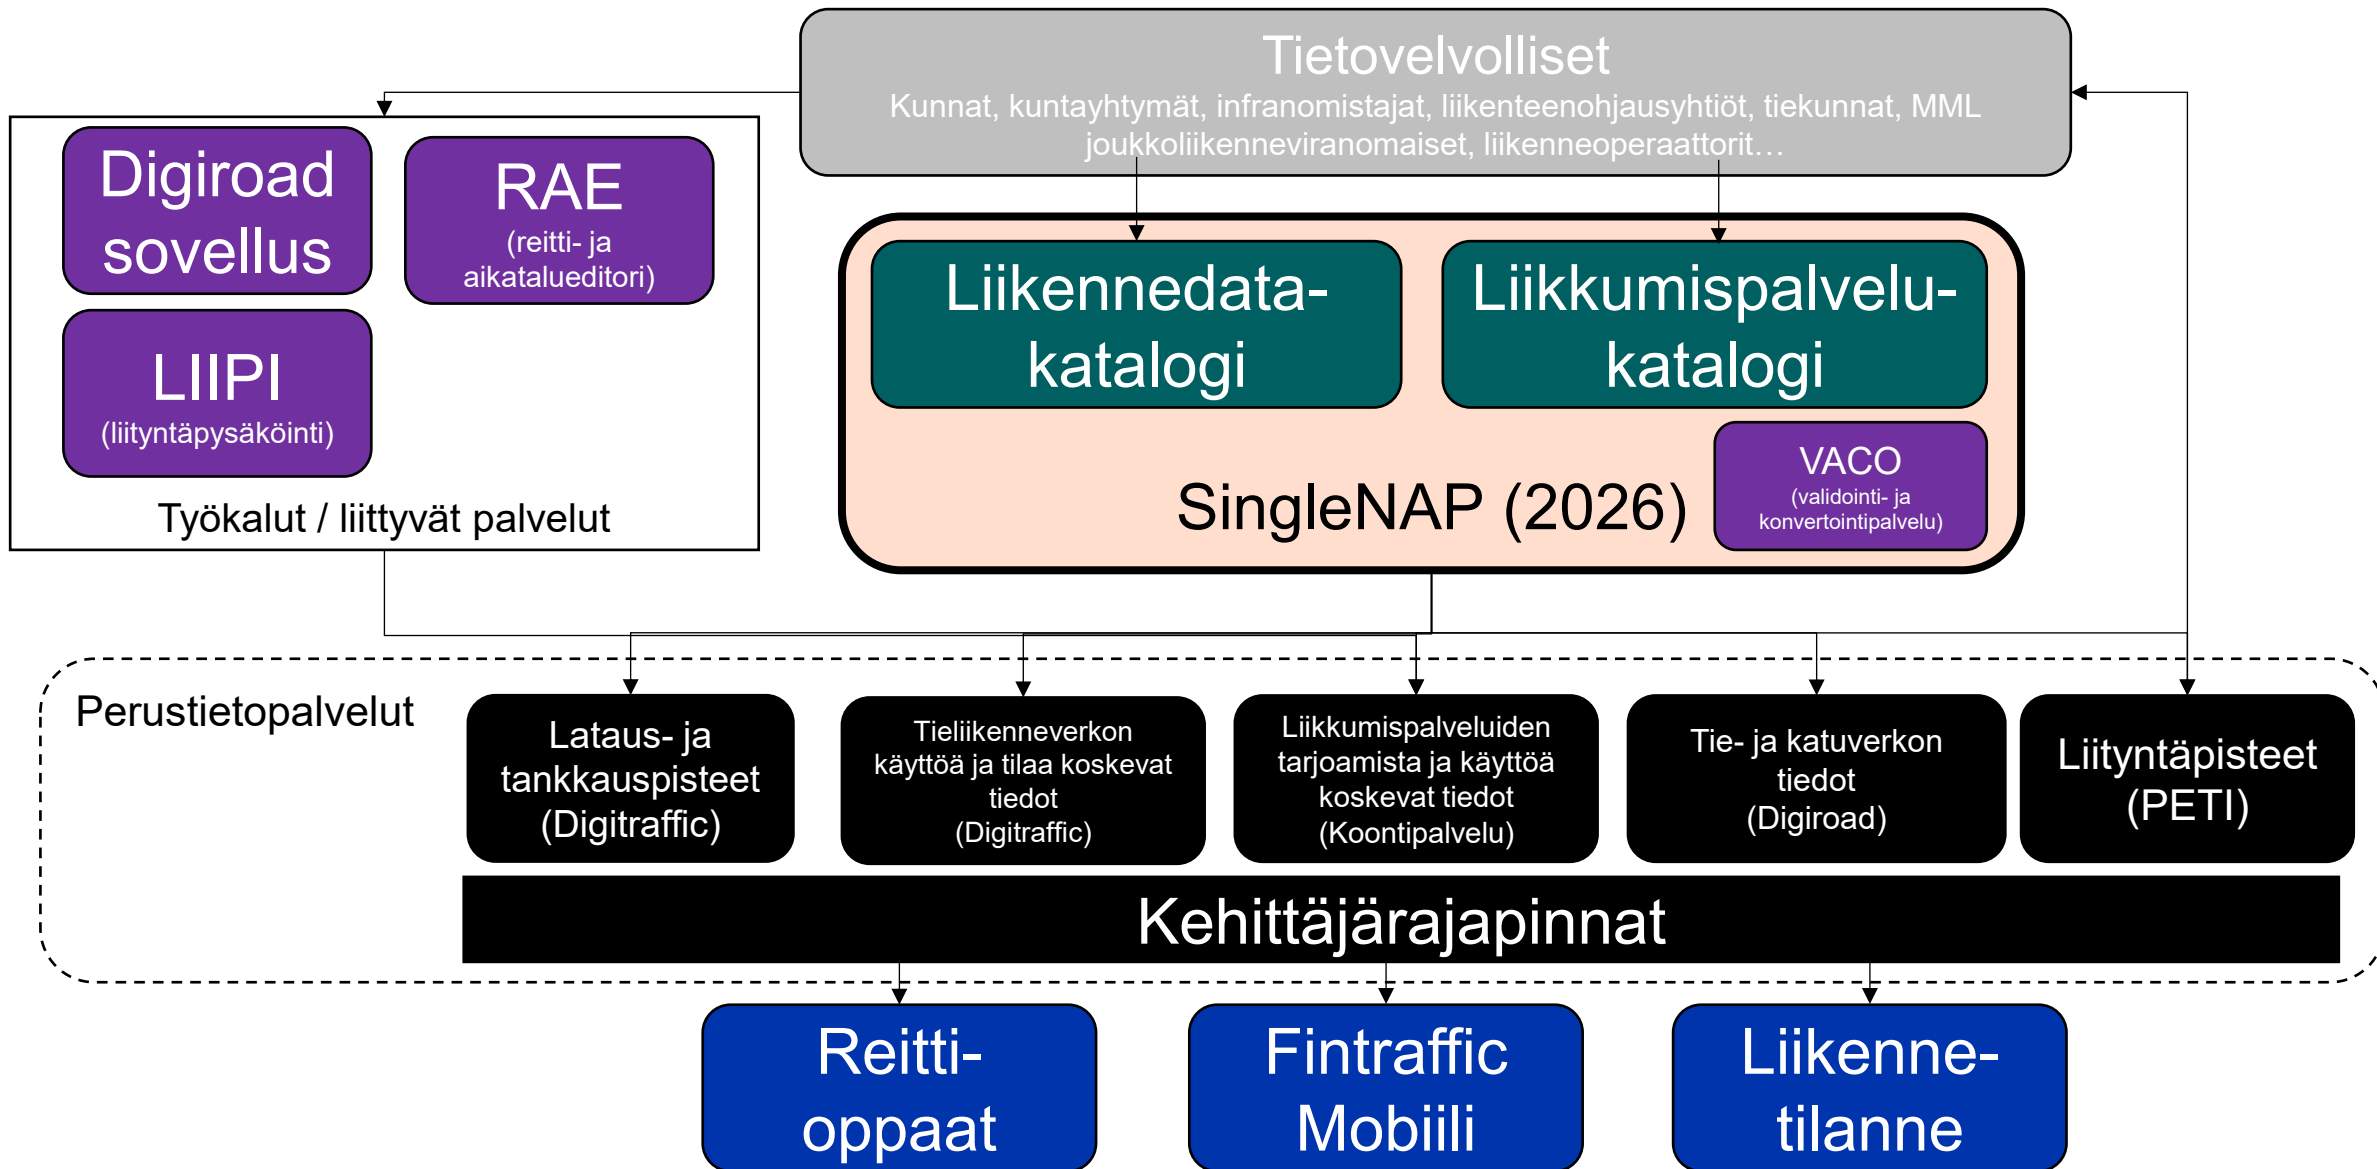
Tietovelvolliset
Kunnat, kuntayhtymät, infranomistajat, liikenteenohjausyhtiöt, tiekunnat, MML joukkoliikenneviranomaiset, liikenneoperaattorit…

Digiroad sovellus

RAE
(reitti- ja aikatalueditori)

LIIPI
(liityntäpysäköinti)

Työkalut / liittyvät palvelut

Liikennedata-katalogi

Liikkumispalvelu-katalogi

VACO
(validointi- ja konvertointipalvelu)

SingleNAP (2026)

Perustietopalvelut

Lataus- ja tankkauspisteet (Digitraffic)

Tieliikenneverkon käyttöä ja tilaa koskevat tiedot (Digitraffic)

Liikkumispalveluiden tarjoamista ja käyttöä koskevat tiedot (Koontipalvelu)

Tie- ja katuverkon tiedot (Digiroad)

Liityntäpisteet (PETI)

Kehittäjärajapinnat

Reitti-oppaat

Fintraffic Mobiili

Liikenne-tilanne